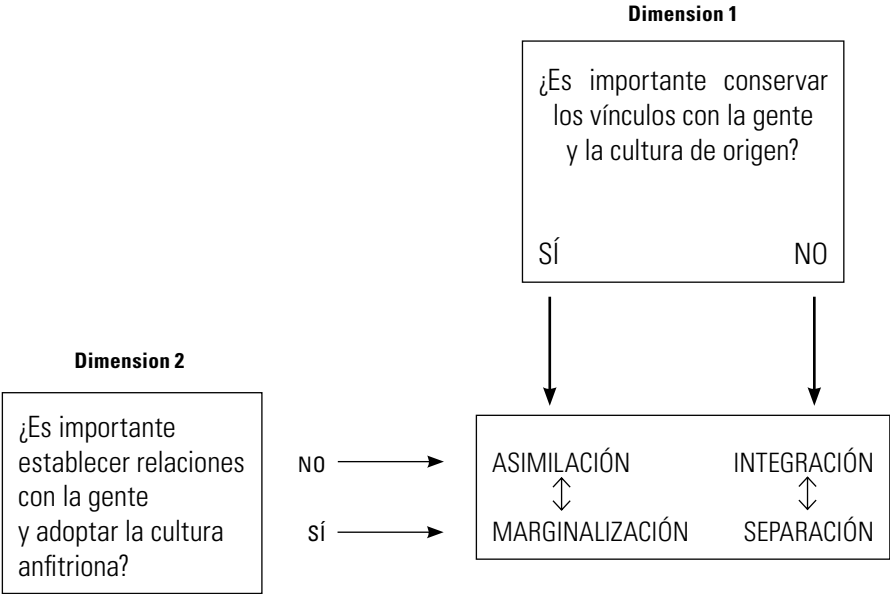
Dimension 1

¿Es importante conservar los vínculos con la gente y la cultura de origen?

SÍ NO

Dimension 2

¿Es importante establecer relaciones con la gente y adoptar la cultura anfitriona?

NO

SÍ

ASIMILACIÓN INTEGRACIÓN

MARGINALIZACIÓN SEPARACIÓN